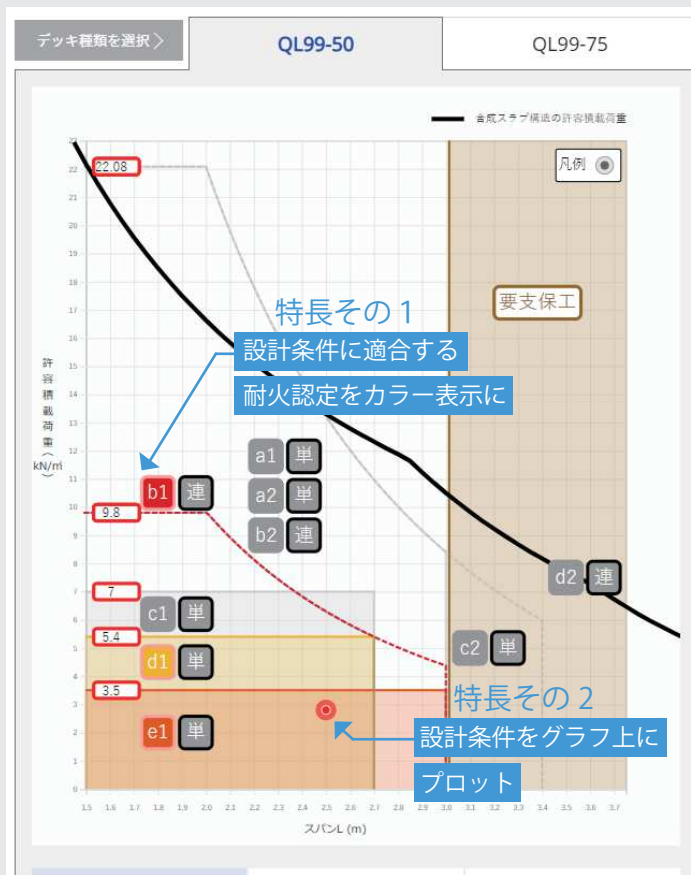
デッキ種類を選択 〉

QL99-50

QL99-75

合成スラブ構造の許容積載荷重

凡例

要支保工

特長その１

設計条件に適合する

耐火認定をカラー表示に

特長その２

設計条件をグラフ上に

プロット

許容積載荷重（kN/㎡）

22
21
20
19
18
17
16
15
14
13
12
11
10
9
8
7
6
5
4
3
2
1
0

22.08

9.8

7

5.4

3.5

a1 単

a2 単

b1 連

b2 連

c1 単

c2 単

d1 単

d2 連

e1 単

1.5 1.6 1.7 1.8 1.9 2.0 2.1 2.2 2.3 2.4 2.5 2.6 2.7 2.8 2.9 3.0 3.1 3.2 3.3 3.4 3.5 3.6 3.7

スパンL (m)